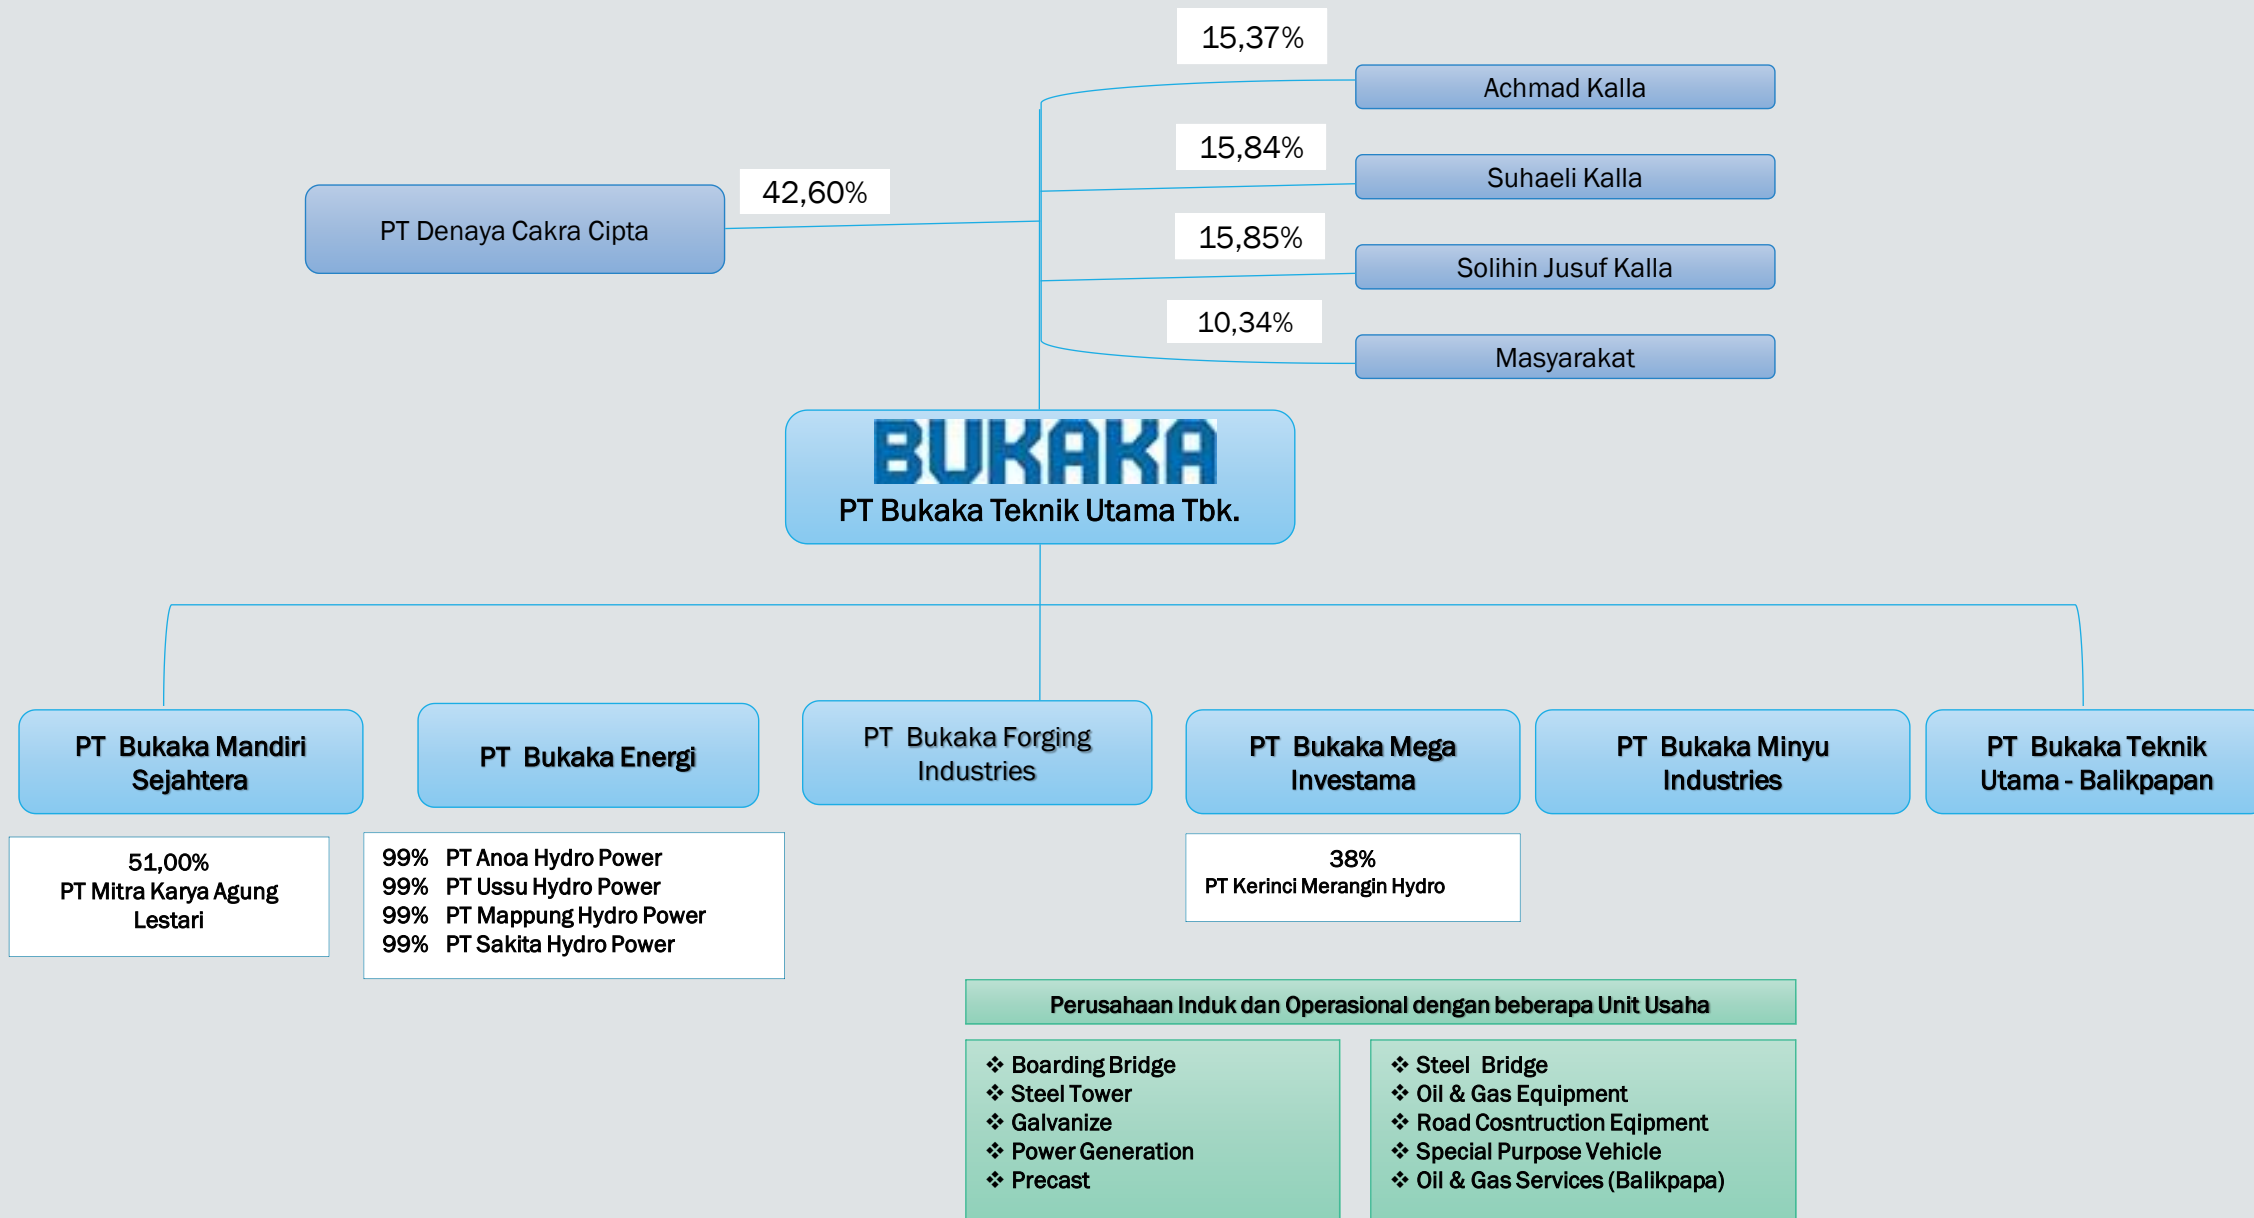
15,37%
Achmad Kalla

15,84%
Suhaeli Kalla

42,60%
PT Denaya Cakra Cipta

15,85%
Solihin Jusuf Kalla

10,34%
Masyarakat

BUKAKA
PT Bukaka Teknik Utama Tbk.

PT Bukaka Mandiri Sejahtera

PT Bukaka Energi

PT Bukaka Forging Industries

PT Bukaka Mega Investama

PT Bukaka Minyu Industries

PT Bukaka Teknik Utama - Balikpapan

51,00%
PT Mitra Karya Agung Lestari

99% PT Anoa Hydro Power
99% PT Ussu Hydro Power
99% PT Mappung Hydro Power
99% PT Sakita Hydro Power

38%
PT Kerinci Merangin Hydro

Perusahaan Induk dan Operasional dengan beberapa Unit Usaha

❖ Boarding Bridge
❖ Steel Tower
❖ Galvanize
❖ Power Generation
❖ Precast

❖ Steel Bridge
❖ Oil & Gas Equipment
❖ Road Cosntruction Eqipment
❖ Special Purpose Vehicle
❖ Oil & Gas Services (Balikpapa)